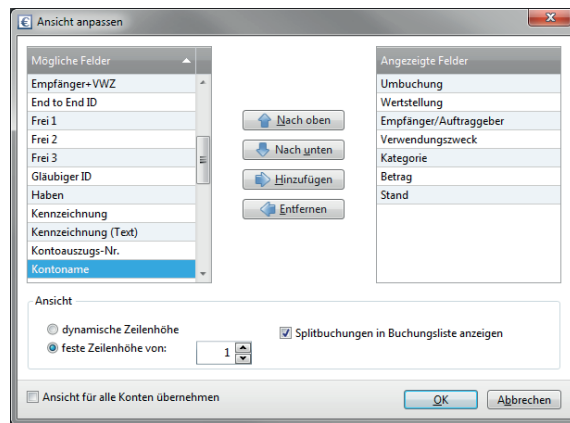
Ansicht anpassen

Mögliche Felder
Empfänger+VWZ
End to End ID
Frei 1
Frei 2
Frei 3
Gläubiger ID
Haben
Kennzeichnung
Kennzeichnung (Text)
Kontoauszugs-Nr.
Kontoname

Nach oben
Nach unten
Hinzufügen
Entfernen

Angezeigte Felder
Umbuchung
Wertstellung
Empfänger/Auftraggeber
Verwendungszweck
Kategorie
Betrag
Stand

Ansicht
dynamische Zeilenhöhe
feste Zeilenhöhe von: 1
Splitbuchungen in Buchungsliste anzeigen

Ansicht für alle Konten übernehmen
OK
Abbrechen